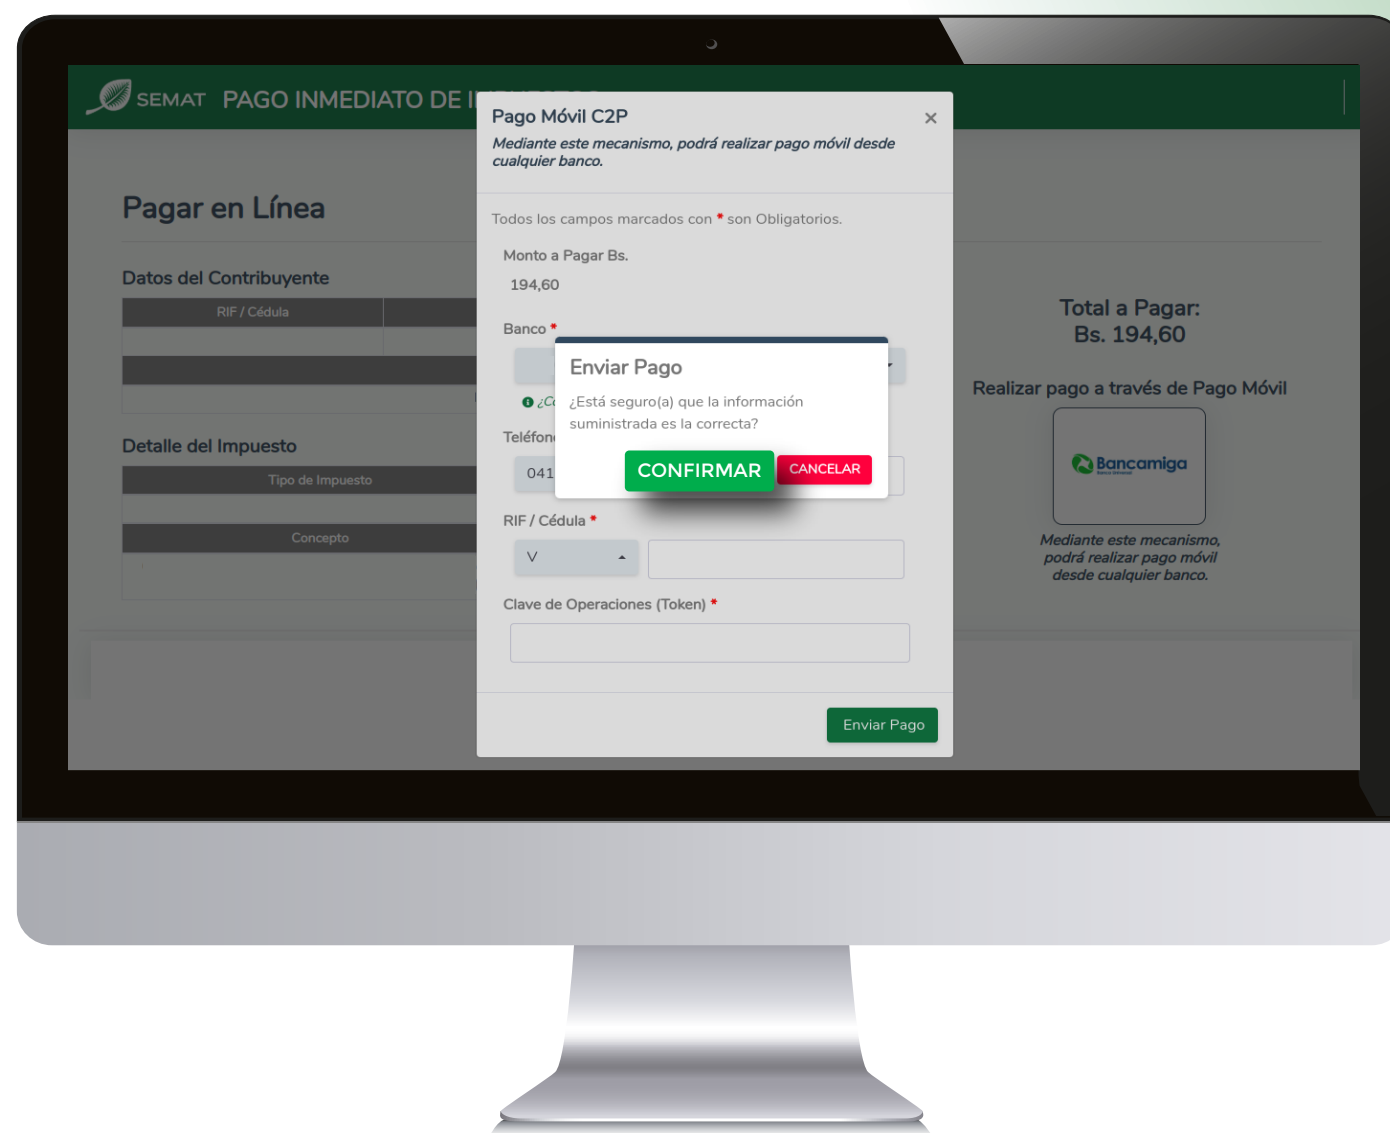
SEMAT PAGO INMEDIATO DE I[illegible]

Pagar en Línea

Datos del Contribuyente

| RIF / Cédula | |
|---|---|
| | |

Detalle del Impuesto

| Tipo de Impuesto |
|---|
| |

| Concepto |
|---|
| |

Pago Móvil C2P ×

Mediante este mecanismo, podrá realizar pago móvil desde cualquier banco.

Todos los campos marcados con * son Obligatorios.

Monto a Pagar Bs.

194,60

Banco *

¿C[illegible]

Teléfon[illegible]

041

RIF / Cédula *

V

Clave de Operaciones (Token) *

Enviar Pago

Enviar Pago

¿Está seguro(a) que la información suministrada es la correcta?

CONFIRMAR CANCELAR

Total a Pagar:
Bs. 194,60

Realizar pago a través de Pago Móvil

Bancamiga

Mediante este mecanismo, podrá realizar pago móvil desde cualquier banco.